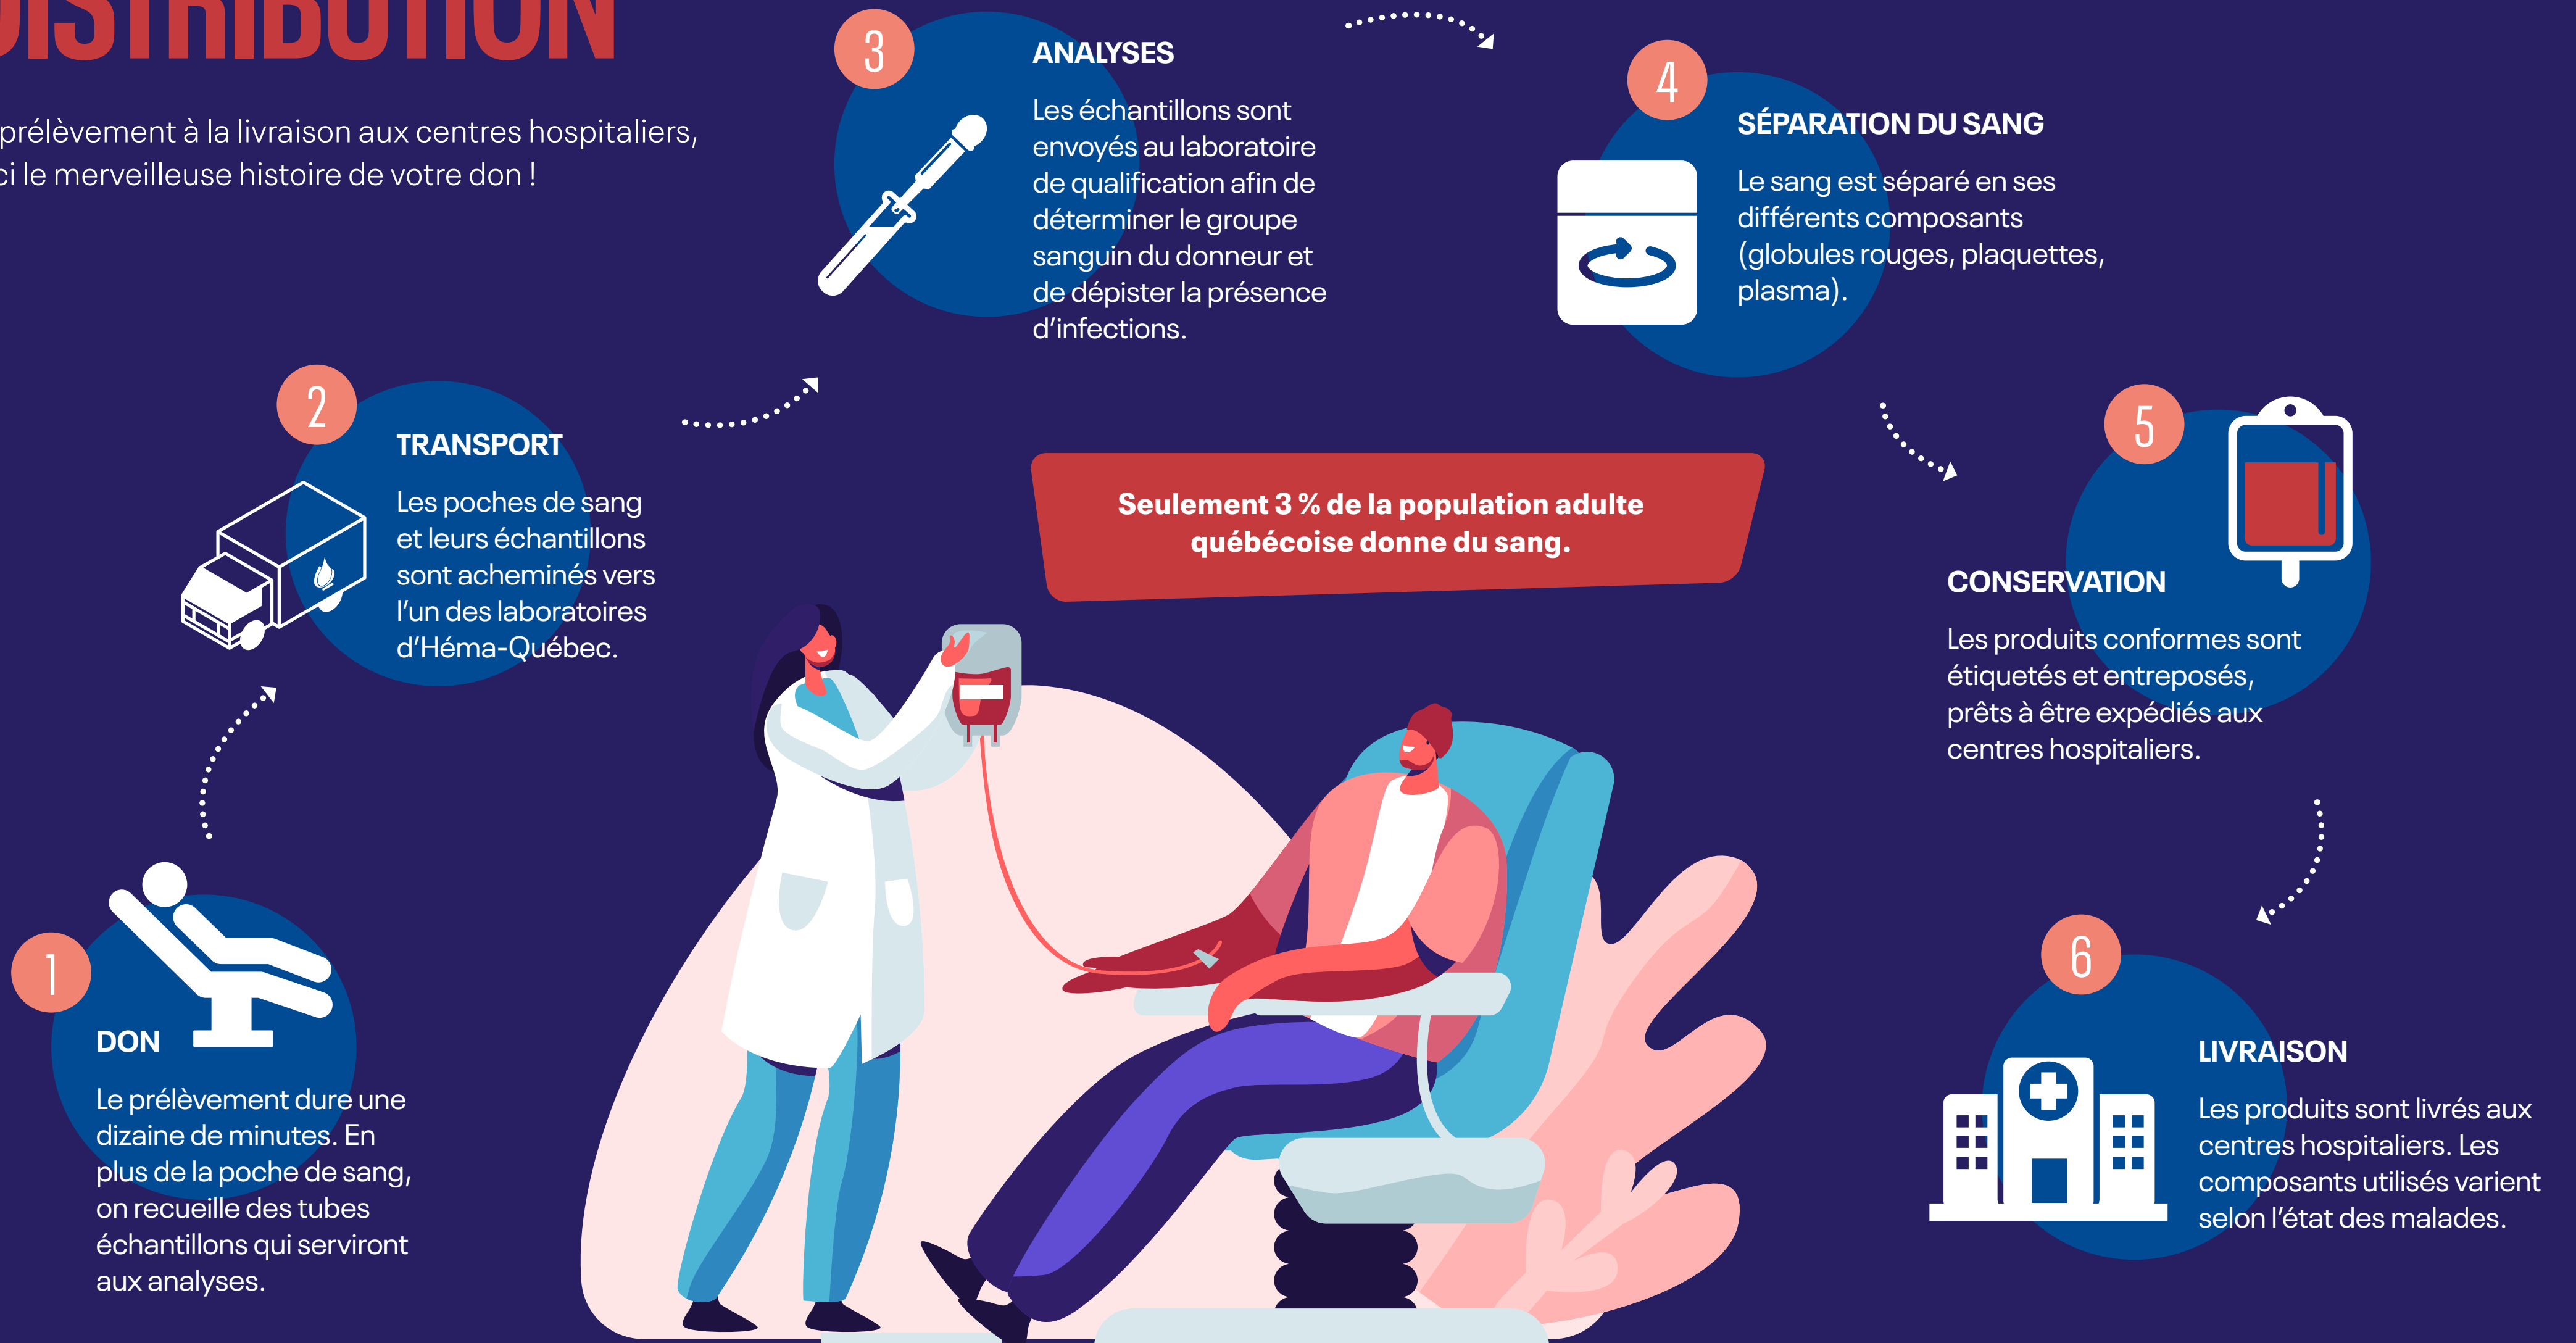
ISTRIBUTION

prélèvement à la livraison aux centres hospitaliers, ci le merveilleuse histoire de votre don !

3

ANALYSES

Les échantillons sont envoyés au laboratoire de qualification afin de déterminer le groupe sanguin du donneur et de dépister la présence d'infections.

4

SÉPARATION DU SANG

Le sang est séparé en ses différents composants (globules rouges, plaquettes, plasma).

2

TRANSPORT

Les poches de sang et leurs échantillons sont acheminés vers l'un des laboratoires d'Héma-Québec.

Seulement 3 % de la population adulte québécoise donne du sang.

5

CONSERVATION

Les produits conformes sont étiquetés et entreposés, prêts à être expédiés aux centres hospitaliers.

1

DON

Le prélèvement dure une dizaine de minutes. En plus de la poche de sang, on recueille des tubes échantillons qui serviront aux analyses.

6

LIVRAISON

Les produits sont livrés aux centres hospitaliers. Les composants utilisés varient selon l'état des malades.